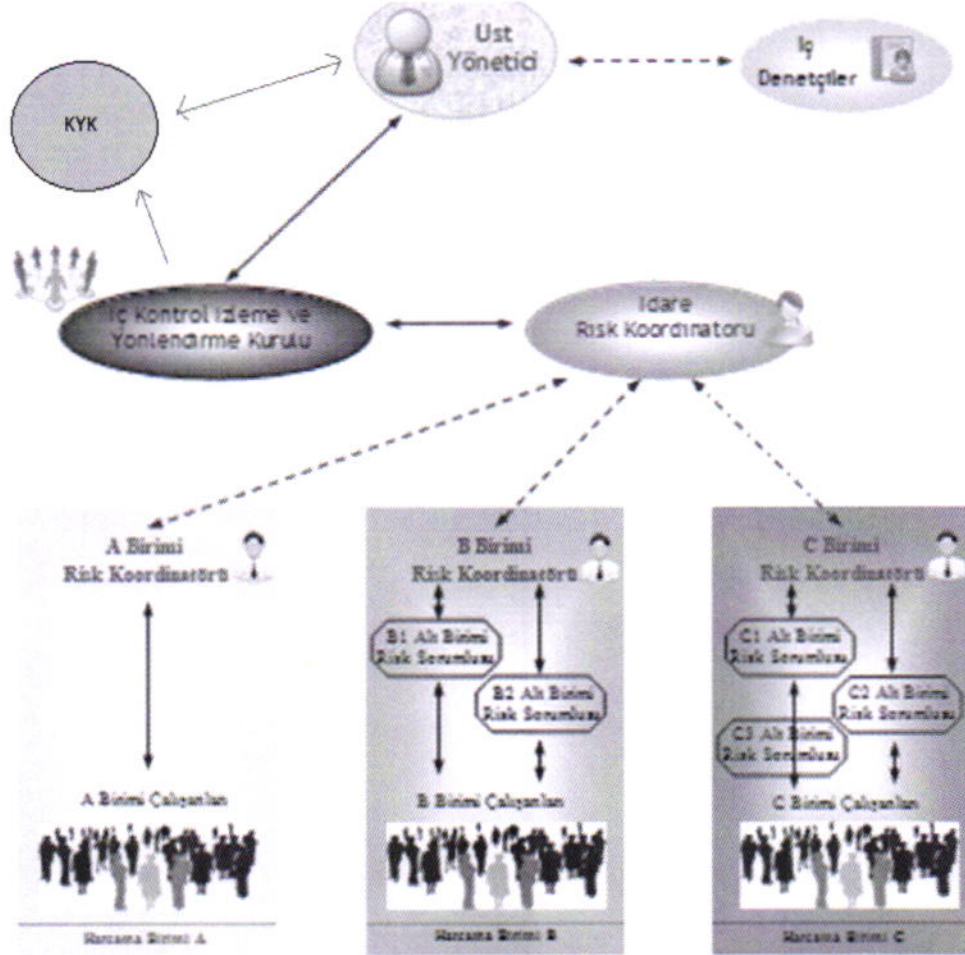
Ust Yönetici

İç Denetçiler

KYK

İç Kontrol İzleme ve Yönlendirme Kurulu

İdare Risk Koordinatoru

A Birimi Risk Koordinatörü

A Birimi Çalışanları

Harcama Birimi A

B Birimi Risk Koordinatörü

B1 Alt Birimi Risk Sorumlusu

B2 Alt Birimi Risk Sorumlusu

B Birimi Çalışanları

Harcama Birimi B

C Birimi Risk Koordinatörü

C1 Alt Birimi Risk Sorumlusu

C2 Alt Birimi Risk Sorumlusu

C3 Alt Birimi Risk Sorumlusu

C Birimi Çalışanları

Harcama Birimi C